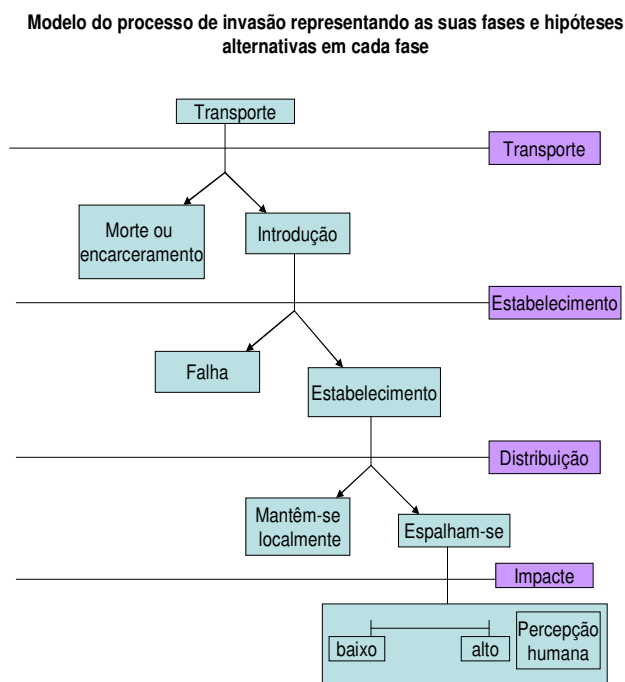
Modelo do processo de invasão representando as suas fases e hipóteses alternativas em cada fase

Transporte

Transporte

Morte ou encarceramento

Introdução

Estabelecimento

Falha

Estabelecimento

Distribuição

Mantêm-se localmente

Espalham-se

Impacte

baixo

alto

Percepção humana